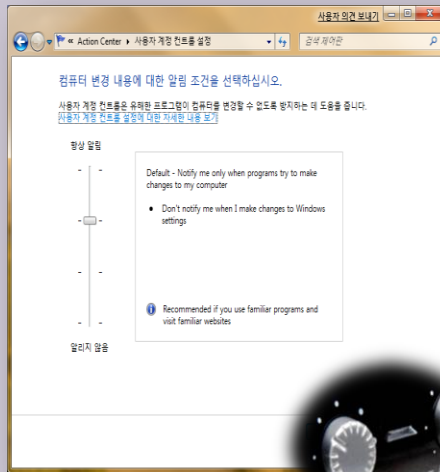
사용자 의견 보내기

« Action Center ▸ 사용자 계정 컨트롤 설정

검색 제어판

컴퓨터 변경 내용에 대한 알림 조건을 선택하십시오.

사용자 계정 컨트롤은 유해한 프로그램이 컴퓨터를 변경할 수 없도록 방지하는 데 도움을 줍니다.
사용자 계정 컨트롤 설정에 대한 자세한 내용 보기

항상 알림

Default - Notify me only when programs try to make changes to my computer

• Don't notify me when I make changes to Windows settings

Recommended if you use familiar programs and visit familiar websites

알리지 않음